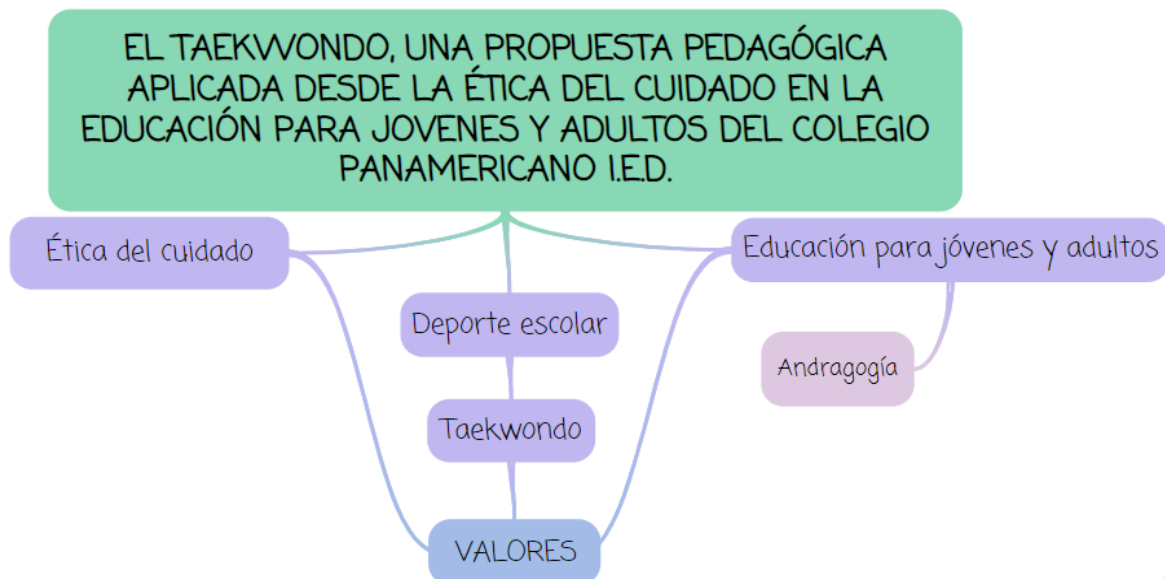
EL TAEKWONDO, UNA PROPUESTA PEDAGÓGICA APLICADA DESDE LA ÉTICA DEL CUIDADO EN LA EDUCACIÓN PARA JOVENES Y ADULTOS DEL COLEGIO PANAMERICANO I.E.D.

Ética del cuidado

Educación para jóvenes y adultos

Deporte escolar

Andragogía

Taekwondo

VALORES